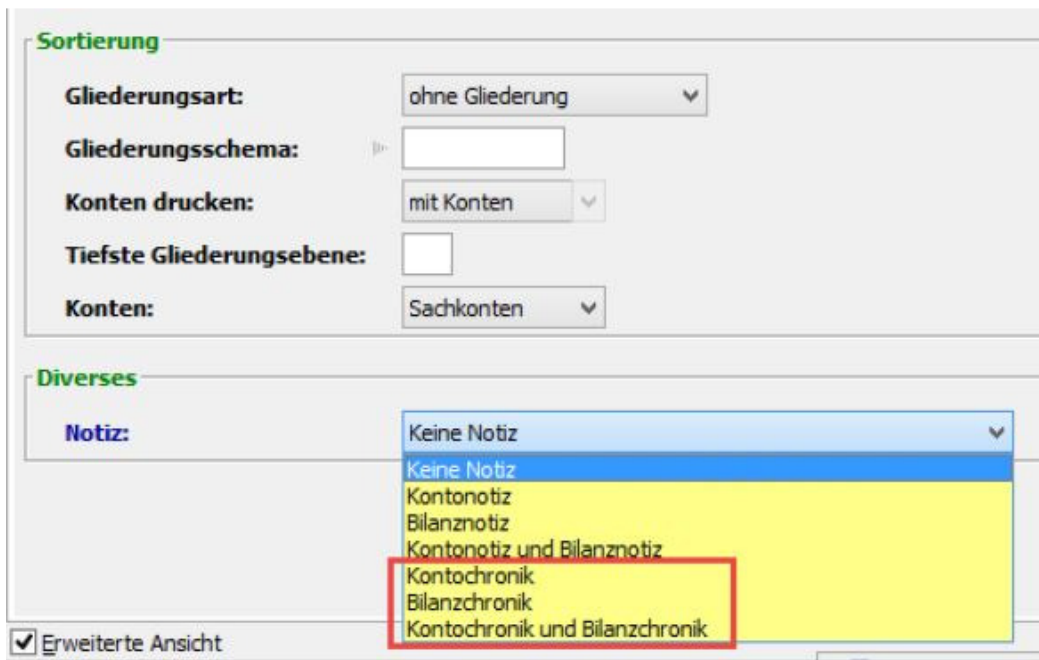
Sortierung

Gliederungsart: ohne Gliederung

Gliederungsschema:

Konten drucken: mit Konten

Tiefste Gliederungsebene:

Konten: Sachkonten

Diverses

Notiz: Keine Notiz

Keine Notiz
Kontonotiz
Bilanznotiz
Kontonotiz und Bilanznotiz
Kontochronik
Bilanzchronik
Kontochronik und Bilanzchronik

Erweiterte Ansicht